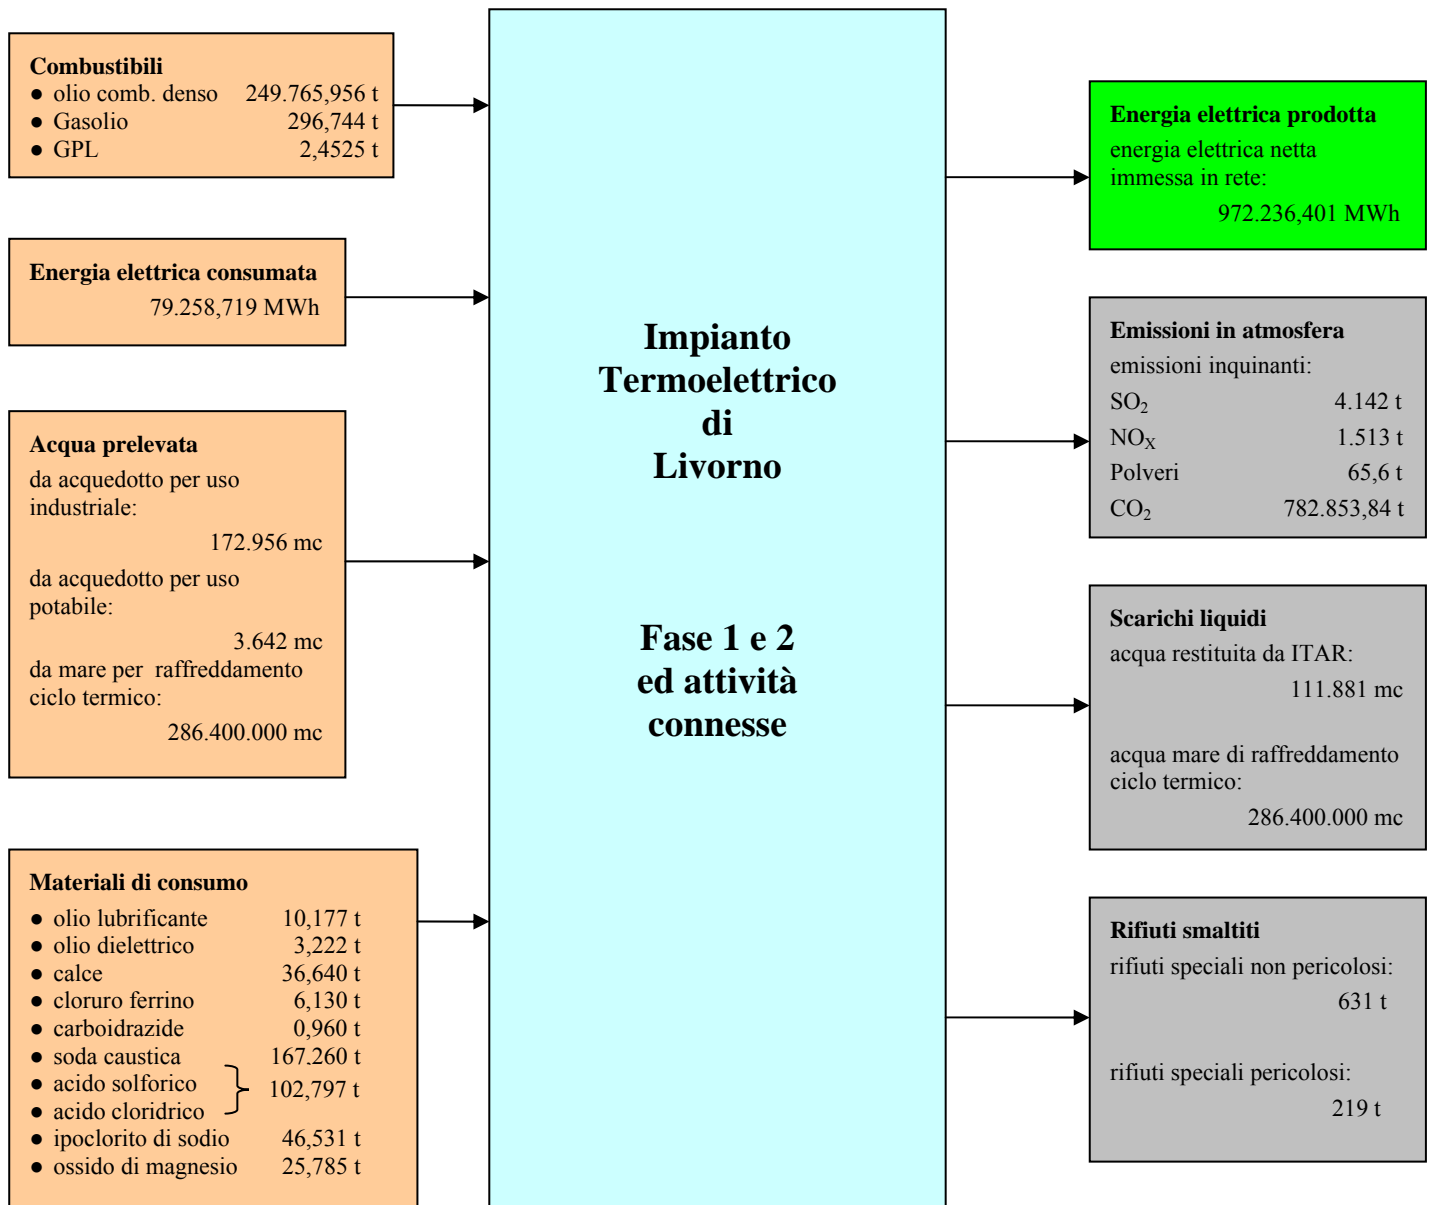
**Combustibili**
- olio comb. denso 249.765,956 t
- Gasolio 296,744 t
- GPL 2,4525 t

**Energia elettrica consumata**
79.258,719 MWh

**Acqua prelevata**
da acquedotto per uso industriale:
172.956 mc
da acquedotto per uso potabile:
3.642 mc
da mare per raffreddamento ciclo termico:
286.400.000 mc

**Materiali di consumo**
- olio lubrificante 10,177 t
- olio dielettrico 3,222 t
- calce 36,640 t
- cloruro ferrino 6,130 t
- carboidrazide 0,960 t
- soda caustica 167.260 t
- acido solforico
- acido cloridrico
102,797 t
- ipoclorito di sodio 46,531 t
- ossido di magnesio 25,785 t

**Impianto Termoelettrico di Livorno**

**Fase 1 e 2 ed attività connesse**

**Energia elettrica prodotta**
energia elettrica netta immessa in rete:
972.236,401 MWh

**Emissioni in atmosfera**
emissioni inquinanti:
$SO_2$ 4.142 t
$NO_X$ 1.513 t
Polveri 65,6 t
$CO_2$ 782.853,84 t

**Scarichi liquidi**
acqua restituita da ITAR:
111.881 mc

acqua mare di raffreddamento ciclo termico:
286.400.000 mc

**Rifiuti smaltiti**
rifiuti speciali non pericolosi:
631 t

rifiuti speciali pericolosi:
219 t